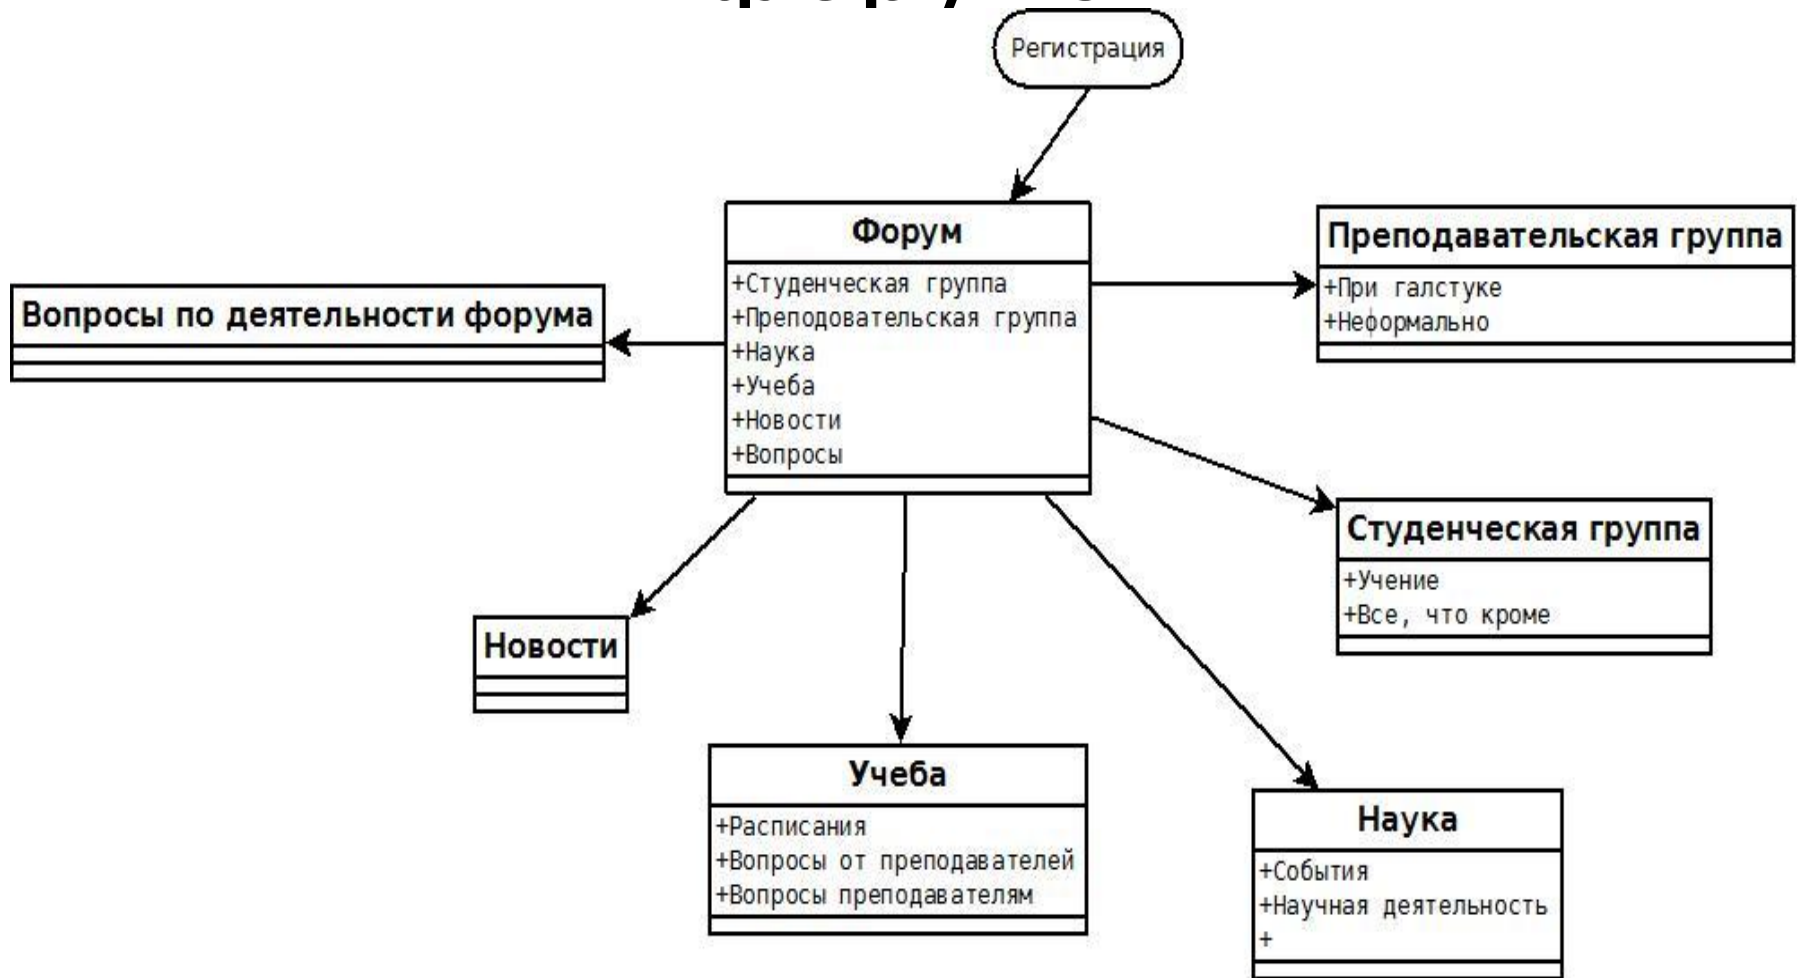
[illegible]

Регистрация

Форум
+Студенческая группа
+Преподовательская группа
+Наука
+Учеба
+Новости
+Вопросы

Вопросы по деятельности форума

Преподавательская группа
+При галстуке
+Неформально

Студенческая группа
+Учение
+Все, что кроме

Новости

Учеба
+Расписания
+Вопросы от преподавателей
+Вопросы преподавателям

Наука
+События
+Научная деятельность
+